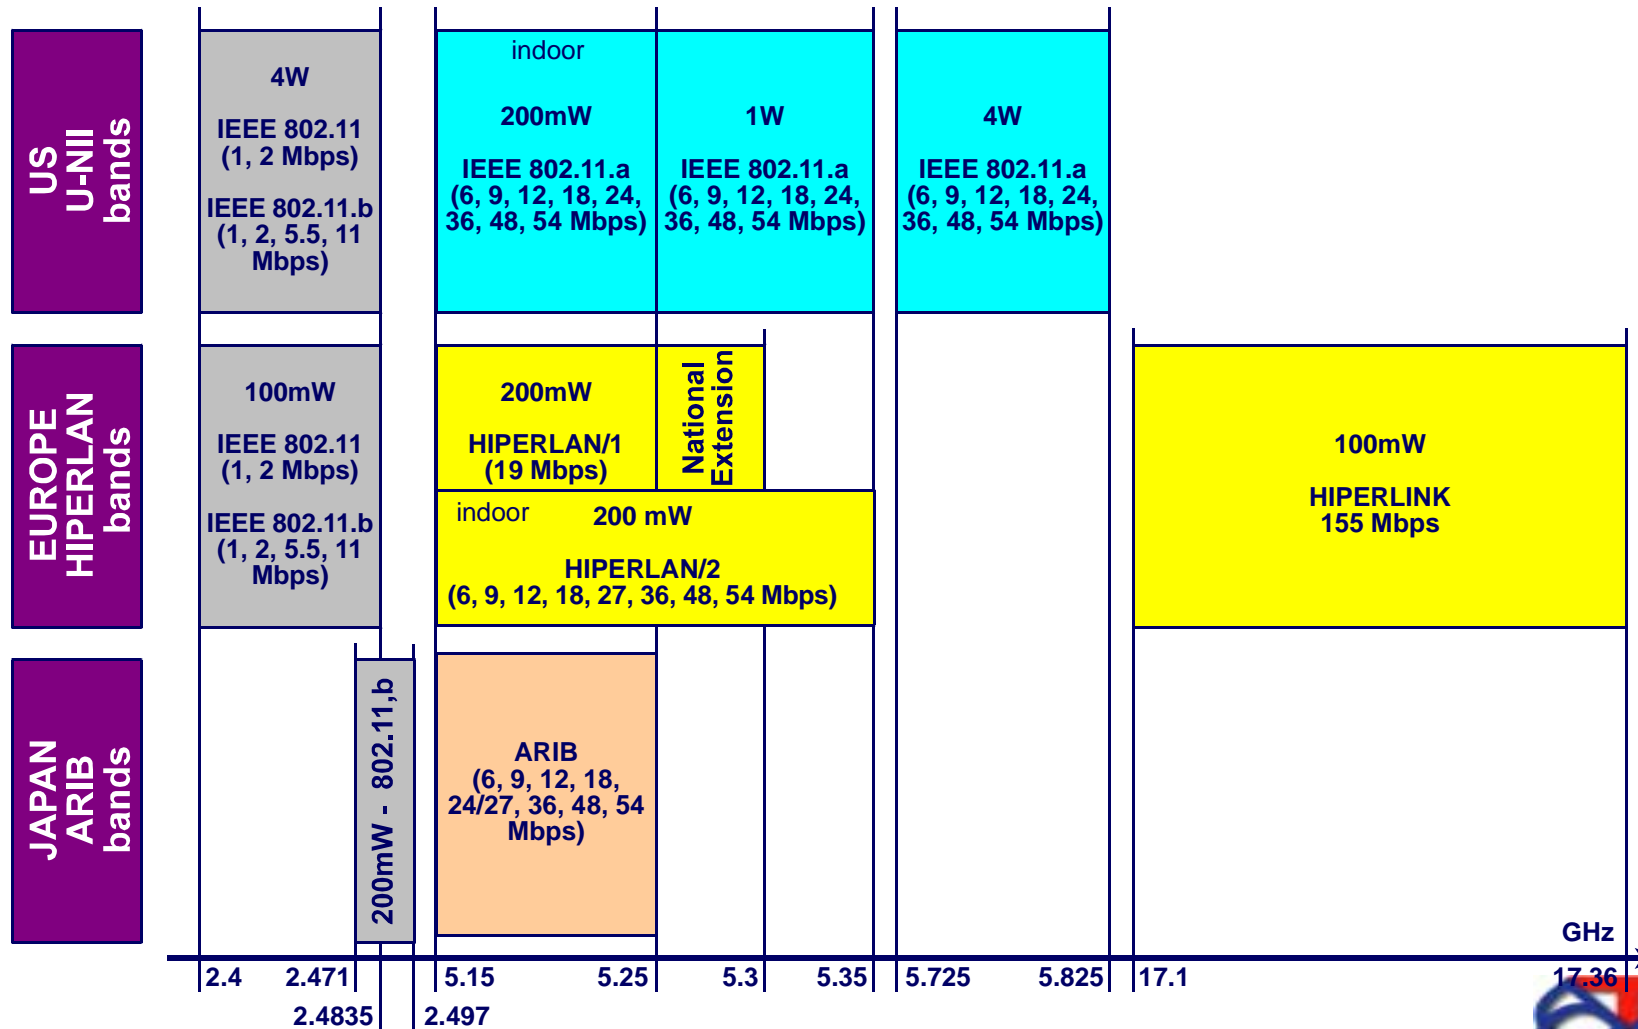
US U-NII bands

4W

IEEE 802.11 (1, 2 Mbps)

IEEE 802.11.b (1, 2, 5.5, 11 Mbps)

indoor

200mW

IEEE 802.11.a (6, 9, 12, 18, 24, 36, 48, 54 Mbps)

1W

IEEE 802.11.a (6, 9, 12, 18, 24, 36, 48, 54 Mbps)

4W

IEEE 802.11.a (6, 9, 12, 18, 24, 36, 48, 54 Mbps)

EUROPE HIPERLAN bands

100mW

IEEE 802.11 (1, 2 Mbps)

IEEE 802.11.b (1, 2, 5.5, 11 Mbps)

200mW

HIPERLAN/1 (19 Mbps)

National Extension

indoor 200 mW

HIPERLAN/2 (6, 9, 12, 18, 27, 36, 48, 54 Mbps)

100mW

HIPERLINK 155 Mbps

JAPAN ARIB bands

200mW - 802.11,b

ARIB (6, 9, 12, 18, 24/27, 36, 48, 54 Mbps)

GHz

2.4 2.471 5.15 5.25 5.3 5.35 5.725 5.825 17.1 17.36

2.4835 2.497